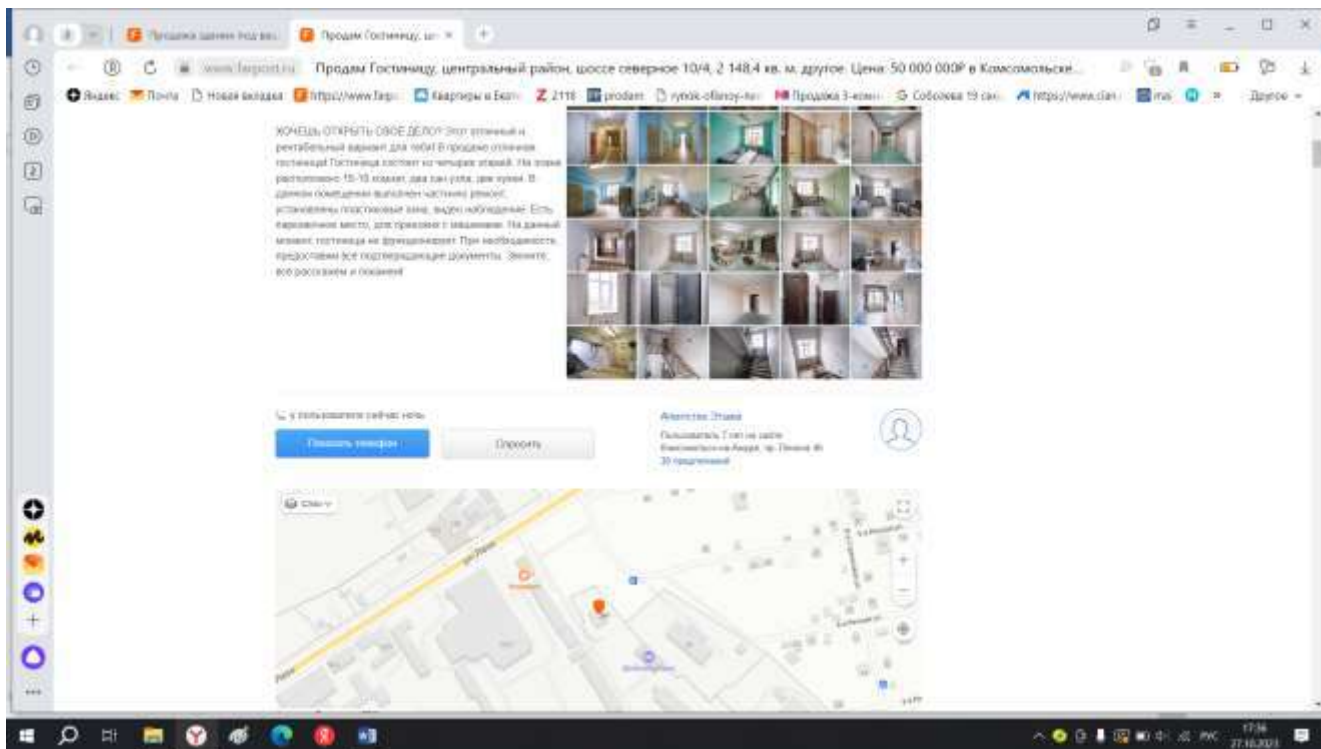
Продажа здания под вас | Продам Гостиницу, це ×

www.farpost.ru Продам Гостиницу, центральный район, шоссе северное 10/4, 2 148,4 кв. м, другое. Цена: 50 000 000₽ в Комсомольске...

Яндекс Почта Новая вкладка https://www.farp Квартиры в Екате Z 2118 prodam rynok-ofisnoy-ne Продажа 3-комн Соболева 19 сан https://www.cian Другое

ХОЧЕШЬ ОТКРЫТЬ СВОЕ ДЕЛО? Этот отличный и рентабельный вариант для тебя! В продаже отличная гостиница! Гостиница состоит из четырех этажей. На этаже расположено 15-16 комнат, два сан узла, две кухни. В данном помещении выполнен частично ремонт, установлены пластиковые окна, видео наблюдение. Есть парковочное место, для приезжих с машинами. На данный момент гостиница не функционирует. При необходимости, предоставим все подтверждающие документы. Звоните, все расскажем и покажем!

У пользователя сейчас ночь

Показать телефон

Спросить

Агентство Этажи

Пользователь 7 лет на сайте
Комсомольск-на-Амуре, пр. Ленина 46
30 предложений

Схема